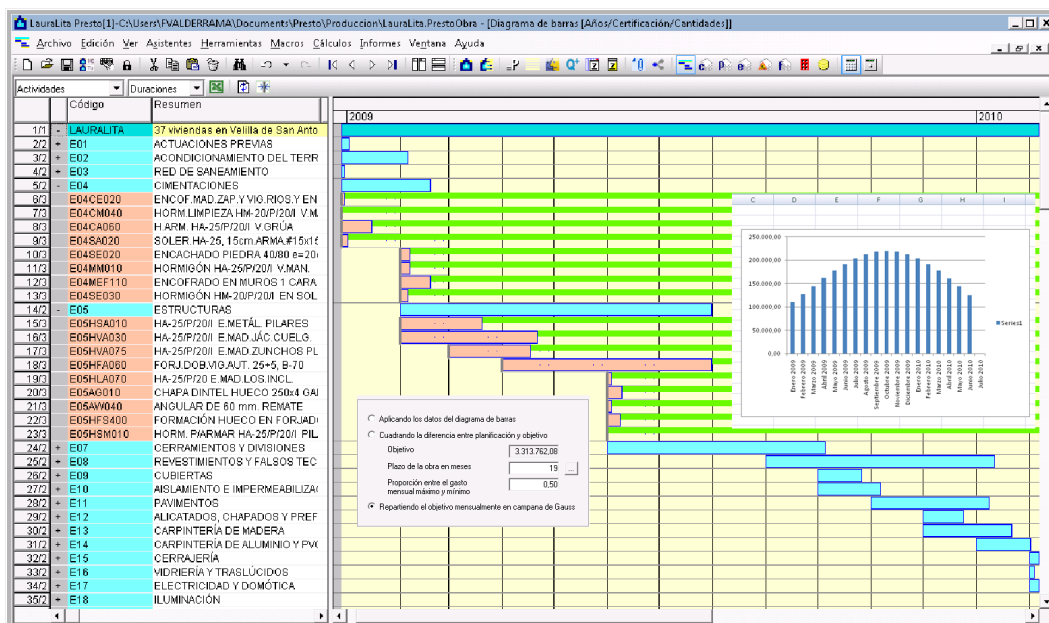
LauraLita.Presto[1]-C:\Users\FVALDERRAMA\Documents\Presto\Produccion\LauraLita.PrestoObra - [Diagrama de barras [Años/Certificación/Cantidades]]

Archivo Edición Ver Asistentes Herramientas Macros Cálculos Informes Ventana Ayuda

Actividades | Duraciones

| | | Código | Resumen |
|---|---|---|---|
| 1/1 | - | LAURALITA | 37 viviendas en Velilla de San Anto |
| 2/2 | + | E01 | ACTUACIONES PREVIAS |
| 3/2 | + | E02 | ACONDICIONAMIENTO DEL TERR |
| 4/2 | + | E03 | RED DE SANEAMIENTO |
| 5/2 | - | E04 | CIMENTACIONES |
| 6/3 | | E04CE020 | ENCOF.MAD.ZAP.Y VIG.RIOS.Y EN |
| 7/3 | | E04CM040 | HORM.LIMPIEZA HM-20/P/20/I V.M. |
| 8/3 | | E04CA060 | H.ARM. HA-25/P/20/I V.GRÚA |
| 9/3 | | E04SA020 | SOLER.HA-25, 15cm.ARMA.#15x15 |
| 10/3 | | E04SE020 | ENCACHADO PIEDRA 40/80 e=20 |
| 11/3 | | E04MM010 | HORMIGÓN HA-25/P/20/I V.MAN. |
| 12/3 | | E04MEF110 | ENCOFRADO EN MUROS 1 CARA |
| 13/3 | | E04SE030 | HORMIGÓN HM-20/P/20/I EN SOL |
| 14/2 | - | E05 | ESTRUCTURAS |
| 15/3 | | E05HSA010 | HA-25/P/20/I E.METÁL. PILARES |
| 16/3 | | E05HVA030 | HA-25/P/20/I E.MAD.JÁC.CUELG. |
| 17/3 | | E05HVA075 | HA-25/P/20/I E.MAD.ZUNCHOS PL |
| 18/3 | | E05HFA060 | FORJ.DOB.VIG.AUT. 25+5, B-70 |
| 19/3 | | E05HLA070 | HA-25/P/20 E.MAD.LOS.INCL. |
| 20/3 | | E05AG010 | CHAPA DINTEL HUECO 250x4 GAI |
| 21/3 | | E05AW040 | ANGULAR DE 60 mm. REMATE |
| 22/3 | | E05HFS400 | FORMACIÓN HUECO EN FORJAD |
| 23/3 | | E05HSM010 | HORM. P/ARMAR HA-25/P/20/I PIL |
| 24/2 | + | E07 | CERRAMIENTOS Y DIVISIONES |
| 25/2 | + | E08 | REVESTIMIENTOS Y FALSOS TEC |
| 26/2 | + | E09 | CUBIERTAS |
| 27/2 | + | E10 | AISLAMIENTO E IMPERMEABILIZA |
| 28/2 | + | E11 | PAVIMENTOS |
| 29/2 | + | E12 | ALICATADOS, CHAPADOS Y PREF |
| 30/2 | + | E13 | CARPINTERÍA DE MADERA |
| 31/2 | + | E14 | CARPINTERÍA DE ALUMINIO Y PVC |
| 32/2 | + | E15 | CERRAJERÍA |
| 33/2 | + | E16 | VIDRIERÍA Y TRASLÚCIDOS |
| 34/2 | + | E17 | ELECTRICIDAD Y DOMÓTICA |
| 35/2 | + | E18 | ILUMINACIÓN |

2009 2010

C D E F G H I

250.000,00
200.000,00
150.000,00
100.000,00
50.000,00
0,00

Series1

Enero 2009 Febrero 2009 Marzo 2009 Abril 2009 Mayo 2009 Junio 2009 Julio 2009 Agosto 2009 Septiembre 2009 Octubre 2009 Noviembre 2009 Diciembre 2009 Enero 2010 Febrero 2010 Marzo 2010 Abril 2010 Mayo 2010 Junio 2010 Julio 2010

Aplicando los datos del diagrama de barras
Cuadrando la diferencia entre planificación y objetivo
Objetivo 3.313.762,08
Plazo de la obra en meses 19
Proporción entre el gasto mensual máximo y mínimo 0,50
Repartiendo el objetivo mensualmente en campana de Gauss